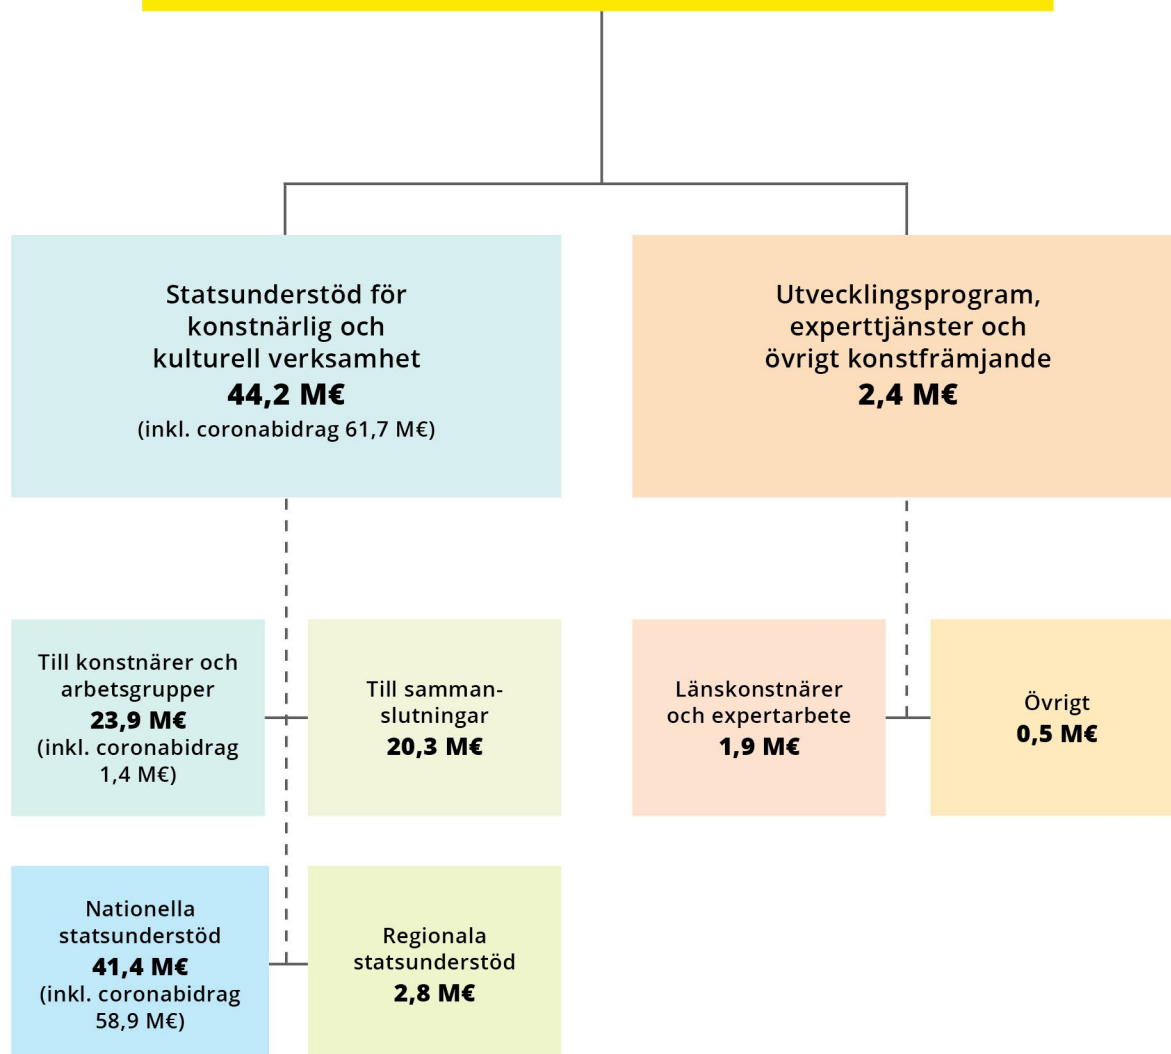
Statsunderstöd för konstnärlig och kulturell verksamhet
**44,2 M€**
(inkl. coronabidrag 61,7 M€)

Utvecklingsprogram, experttjänster och övrigt konstfrämjande
**2,4 M€**

Till konstnärer och arbetsgrupper
**23,9 M€**
(inkl. coronabidrag 1,4 M€)

Till sammanslutningar
**20,3 M€**

Länskonstnärer och expertarbete
**1,9 M€**

Övrigt
**0,5 M€**

Nationella statsunderstöd
**41,4 M€**
(inkl. coronabidrag 58,9 M€)

Regionala statsunderstöd
**2,8 M€**